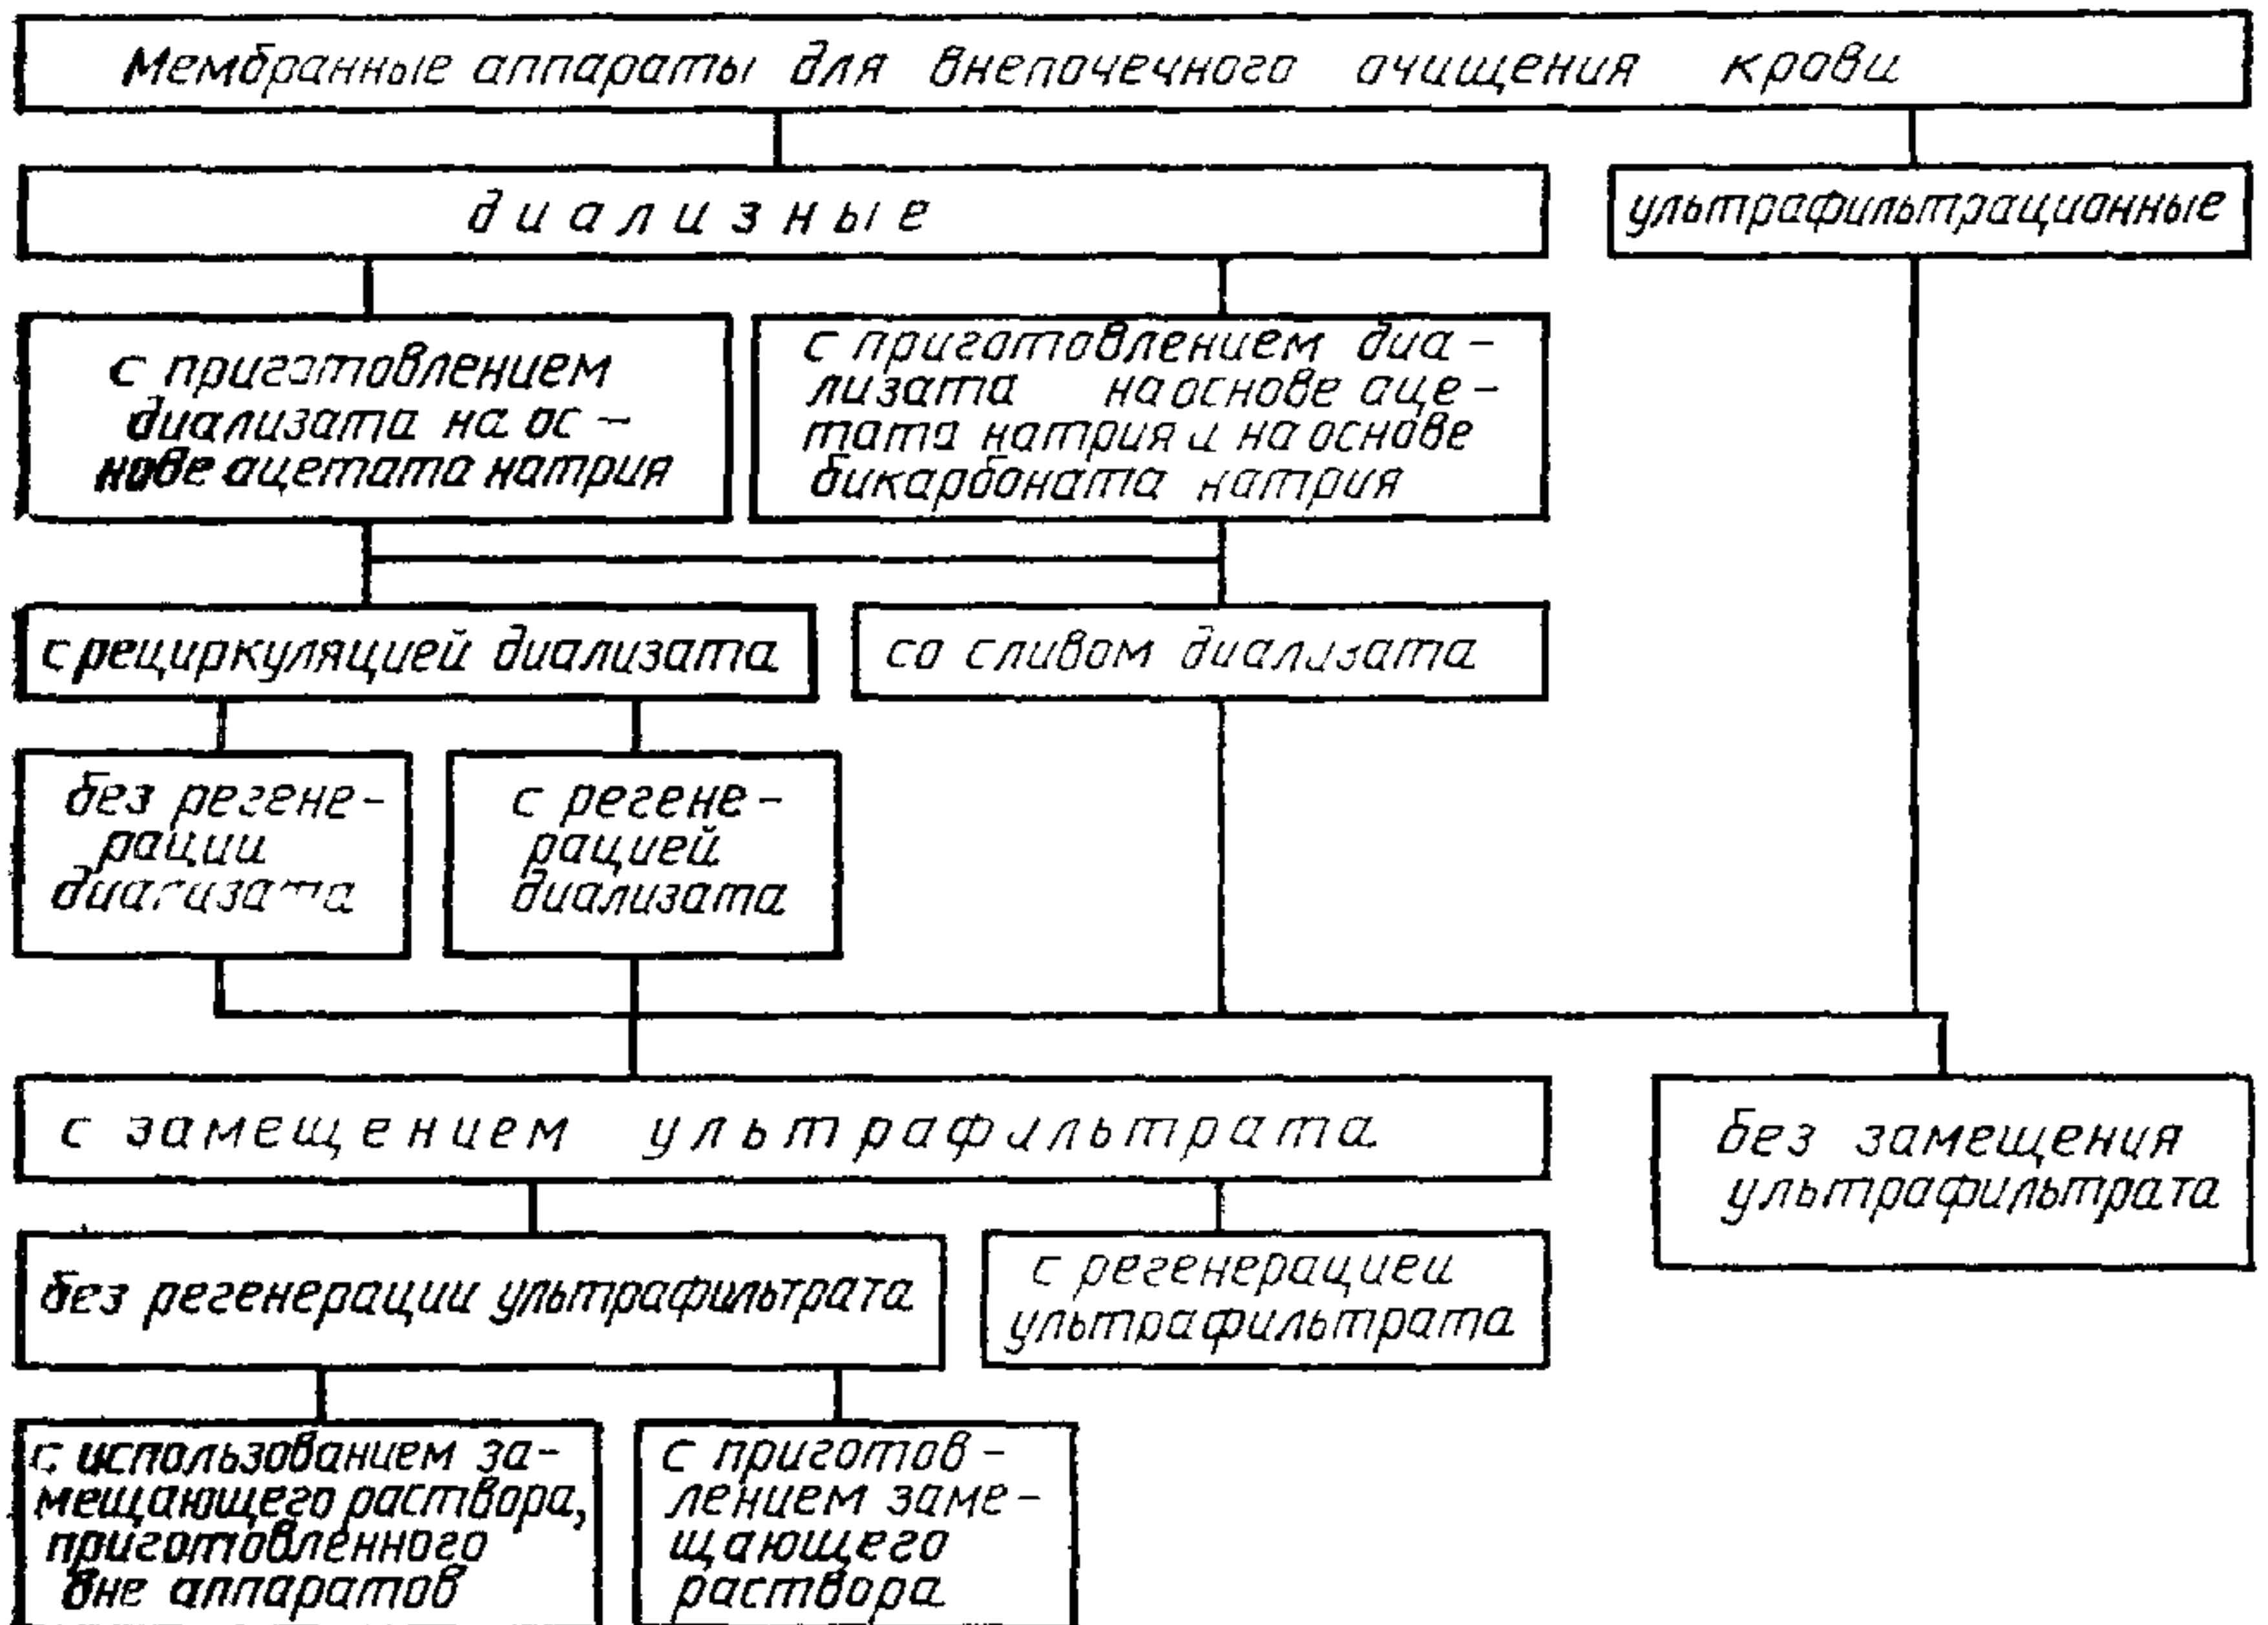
Мембранные аппараты для внепочечного очищения крови

диализные

ультрафильтрационные

с приготовлением диализата на основе ацетата натрия

с приготовлением диализата на основе ацетата натрия и на основе бикарбоната натрия

с рециркуляцией диализата

со сливом диализата

без регенерации диализата

с регенерацией диализата

с замещением ультрафильтрата

без замещения ультрафильтрата

без регенерации ультрафильтрата

с регенерацией ультрафильтрата

с использованием замещающего раствора, приготовленного вне аппаратов

с приготовлением замещающего раствора